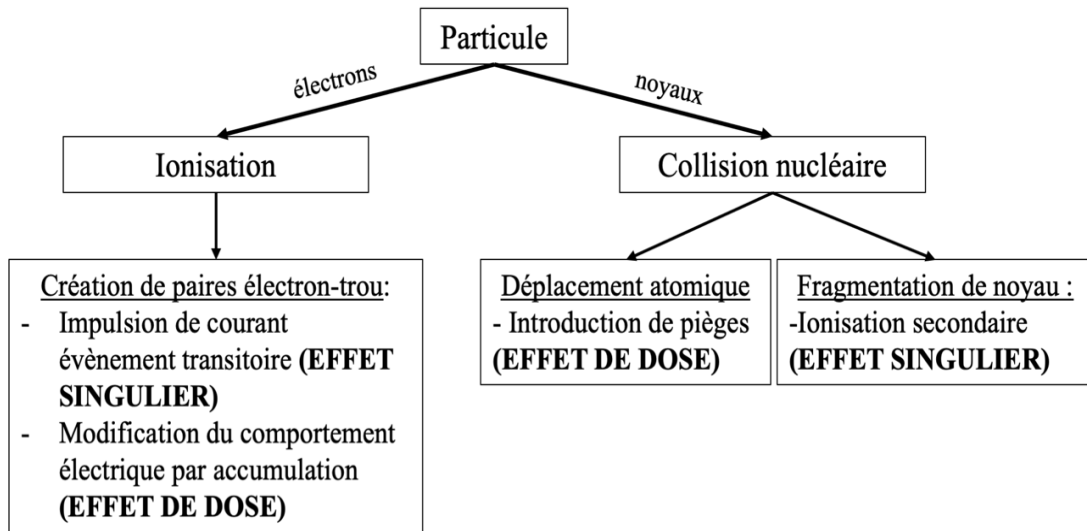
Particule

électrons

noyaux

Ionisation

Collision nucléaire

Création de paires électron-trou:
- Impulsion de courant évènement transitoire **(EFFET SINGULIER)**
- Modification du comportement électrique par accumulation **(EFFET DE DOSE)**

Déplacement atomique
- Introduction de pièges
**(EFFET DE DOSE)**

Fragmentation de noyau :
-Ionisation secondaire
**(EFFET SINGULIER)**